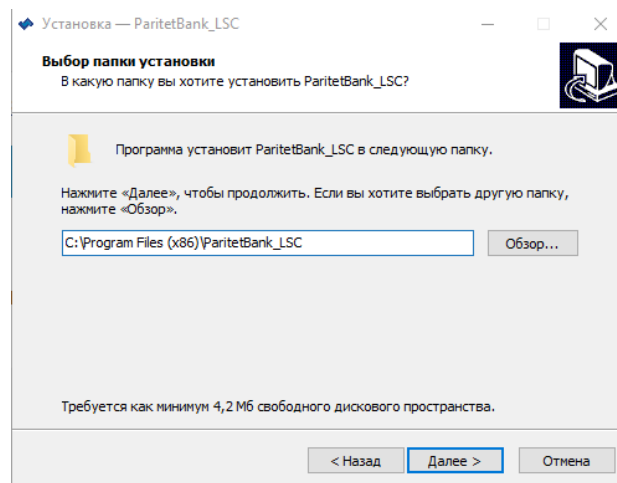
Установка — ParitetBank_LSC

Выбор папки установки
В какую папку вы хотите установить ParitetBank_LSC?

Программа установит ParitetBank_LSC в следующую папку.

Нажмите «Далее», чтобы продолжить. Если вы хотите выбрать другую папку, нажмите «Обзор».

C:\Program Files (x86)\ParitetBank_LSC

Обзор...

Требуется как минимум 4,2 Мб свободного дискового пространства.

< Назад

Далее >

Отмена